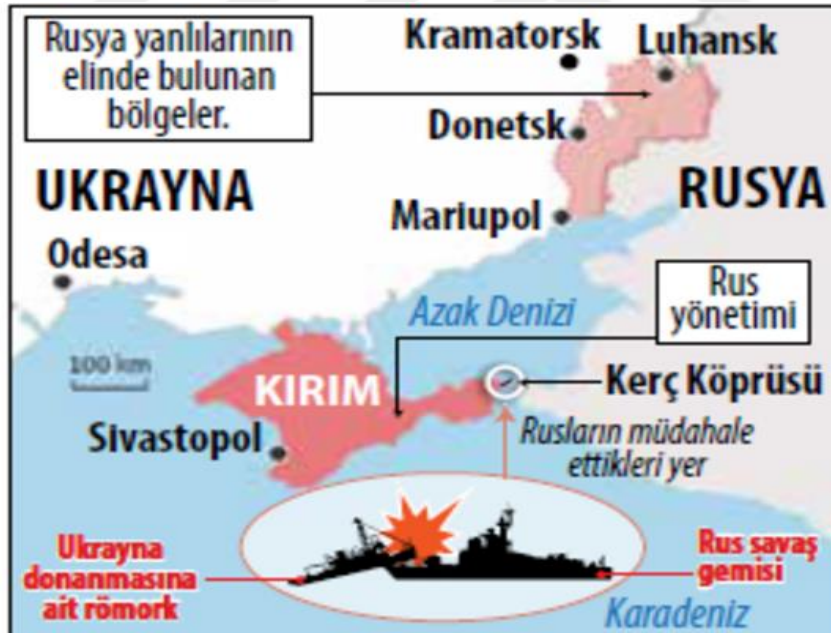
Rusya yanlılarının elinde bulunan bölgeler.

Kramatorsk

Luhansk

Donetsk

UKRAYNA

RUSYA

Mariupol

Odesa

Rus yönetimi

Azak Denizi

100 km

KIRIM

Kerç Köprüsü

Sivastopol

Rusların müdahale ettikleri yer

Ukrayna donanmasına ait römork

Rus savaş gemisi

Karadeniz